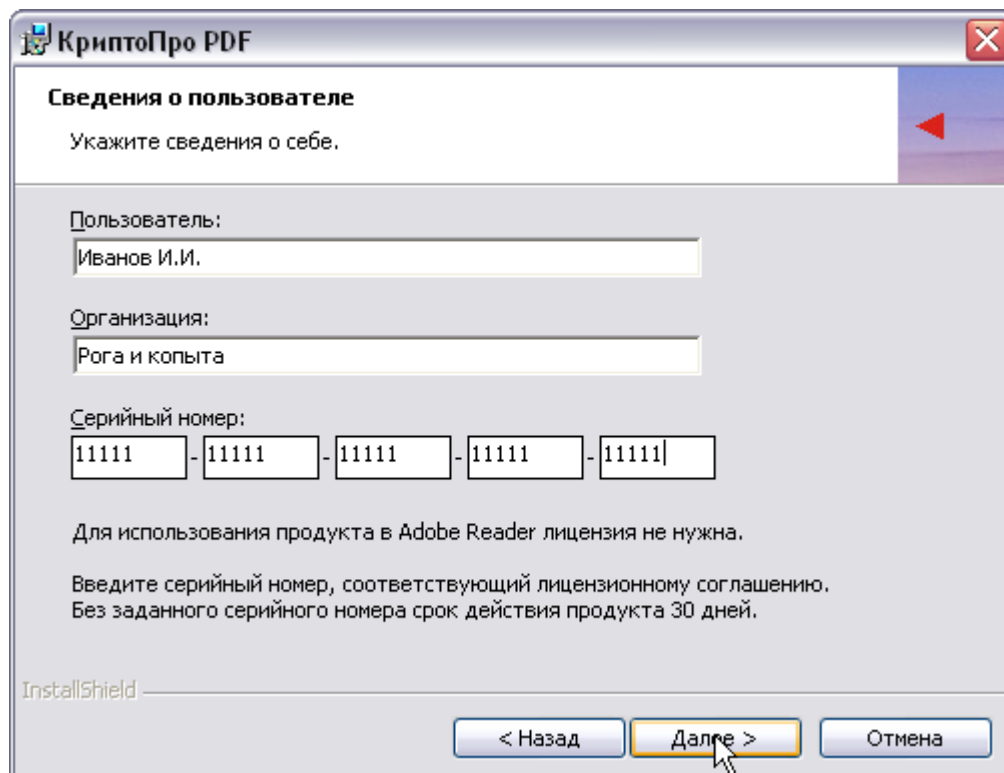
КриптоПро PDF

Сведения о пользователе

Укажите сведения о себе.

Пользователь:

Иванов И.И.

Организация:

Рога и копыта

Серийный номер:

11111 - 11111 - 11111 - 11111 - 11111

Для использования продукта в Adobe Reader лицензия не нужна.

Введите серийный номер, соответствующий лицензионному соглашению. Без заданного серийного номера срок действия продукта 30 дней.

InstallShield

< Назад

Далее >

Отмена